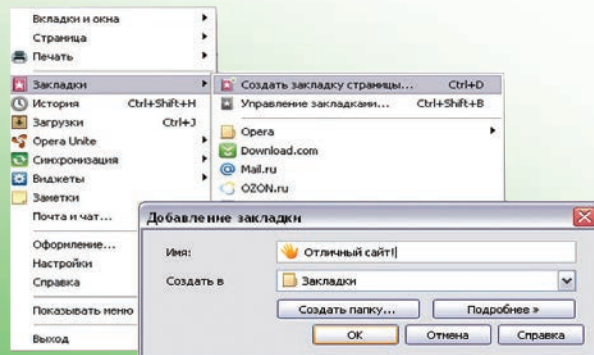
Вкладки и окна
Страница
Печать
Закладки
История Ctrl+Shift+H
Загрузки Ctrl+J
Opera Unite
Синхронизация
Виджеты
Заметки
Почта и чат...
Оформление...
Настройки
Справка
Показывать меню
Выход

Создать закладку страницы... Ctrl+D
Управление закладками... Ctrl+Shift+B
Opera
Download.com
Mail.ru
OZON.ru

Добавление закладки
Имя: Отличный сайт!
Создать в Закладки
Создать папку...
Подробнее »
OK
Отмена
Справка